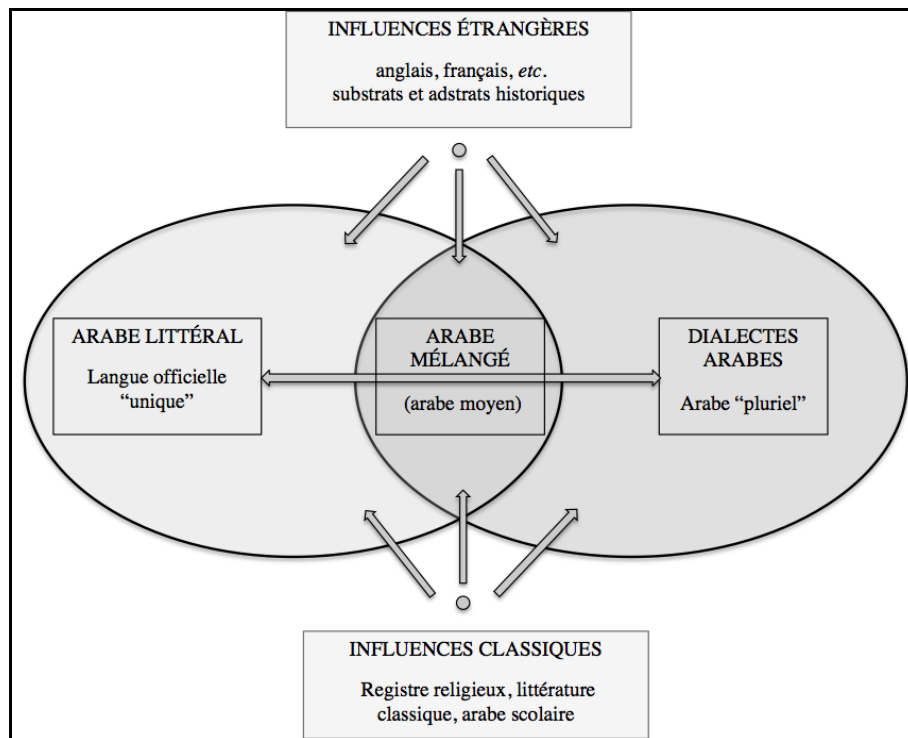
INFLUENCES ÉTRANGÈRES

anglais, français, *etc*.
substrats et adstrats historiques

ARABE LITTÉRAL

Langue officielle
"unique"

ARABE
MÉLANGÉ

(arabe moyen)

DIALECTES
ARABES

Arabe "pluriel"

INFLUENCES CLASSIQUES

Registre religieux, littérature
classique, arabe scolaire